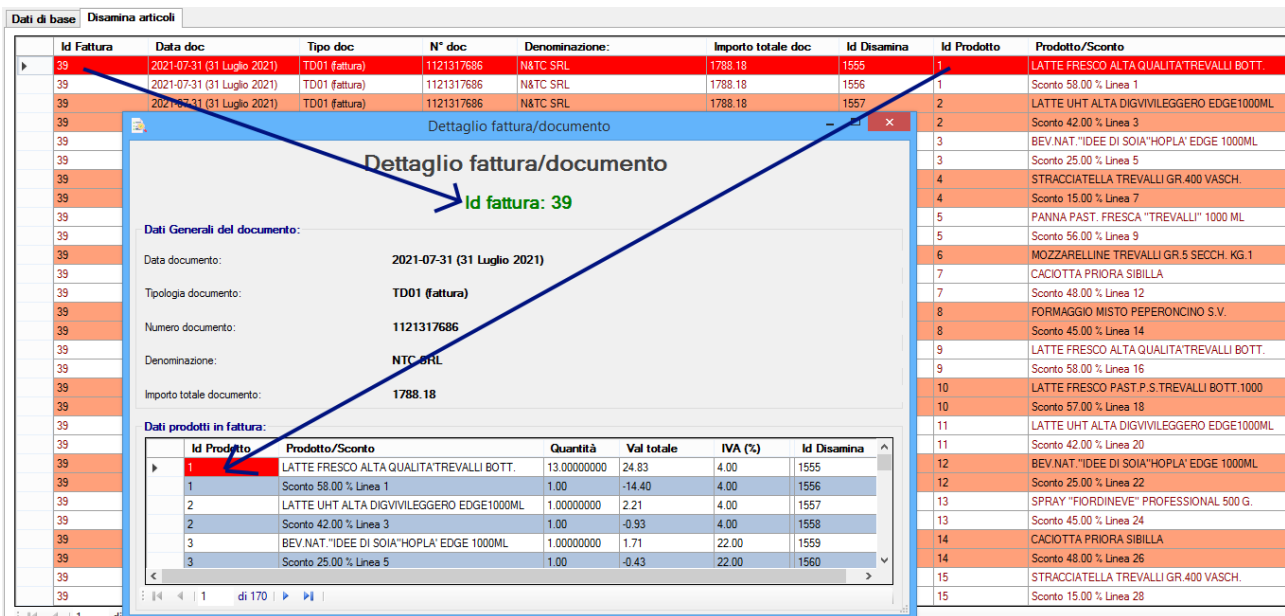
Dati di base | Disamina articoli

| Id Fattura | Data doc | Tipo doc | N° doc | Denominazione: | Importo totale doc | Id Disamina | Id Prodotto | Prodotto/Sconto |
|---|---|---|---|---|---|---|---|---|
| 39 | 2021-07-31 (31 Luglio 2021) | TD01 (fattura) | 1121317686 | N&TC SRL | 1788.18 | 1555 | 1 | LATTE FRESCO ALTA QUALITA'TREVALLI BOTT. |
| 39 | 2021-07-31 (31 Luglio 2021) | TD01 (fattura) | 1121317686 | N&TC SRL | 1788.18 | 1556 | 1 | Sconto 58.00 % Linea 1 |
| 39 | 2021-07-31 (31 Luglio 2021) | TD01 (fattura) | 1121317686 | N&TC SRL | 1788.18 | 1557 | 2 | LATTE UHT ALTA DIGVIVILEGGERO EDGE1000ML |
| 39 | | | | | | | 2 | Sconto 42.00 % Linea 3 |
| 39 | | | | | | | 3 | BEV.NAT."IDEE DI SOIA"HOPLA' EDGE 1000ML |
| 39 | | | | | | | 3 | Sconto 25.00 % Linea 5 |
| 39 | | | | | | | 4 | STRACCIATELLA TREVALLI GR.400 VASCH. |
| 39 | | | | | | | 4 | Sconto 15.00 % Linea 7 |
| 39 | | | | | | | 5 | PANNA PAST. FRESCA "TREVALLI" 1000 ML |
| 39 | | | | | | | 5 | Sconto 56.00 % Linea 9 |
| 39 | | | | | | | 6 | MOZZARELLINE TREVALLI GR.5 SECCH. KG.1 |
| 39 | | | | | | | 7 | CACIOTTA PRIORA SIBILLA |
| 39 | | | | | | | 7 | Sconto 48.00 % Linea 12 |
| 39 | | | | | | | 8 | FORMAGGIO MISTO PEPERONCINO S.V. |
| 39 | | | | | | | 8 | Sconto 45.00 % Linea 14 |
| 39 | | | | | | | 9 | LATTE FRESCO ALTA QUALITA'TREVALLI BOTT. |
| 39 | | | | | | | 9 | Sconto 58.00 % Linea 16 |
| 39 | | | | | | | 10 | LATTE FRESCO PAST.P.S.TREVALLI BOTT.1000 |
| 39 | | | | | | | 10 | Sconto 57.00 % Linea 18 |
| 39 | | | | | | | 11 | LATTE UHT ALTA DIGVIVILEGGERO EDGE1000ML |
| 39 | | | | | | | 11 | Sconto 42.00 % Linea 20 |
| 39 | | | | | | | 12 | BEV.NAT."IDEE DI SOIA"HOPLA' EDGE 1000ML |
| 39 | | | | | | | 12 | Sconto 25.00 % Linea 22 |
| 39 | | | | | | | 13 | SPRAY "FIORDINEVE" PROFESSIONAL 500 G. |
| 39 | | | | | | | 13 | Sconto 45.00 % Linea 24 |
| 39 | | | | | | | 14 | CACIOTTA PRIORA SIBILLA |
| 39 | | | | | | | 14 | Sconto 48.00 % Linea 26 |
| 39 | | | | | | | 15 | STRACCIATELLA TREVALLI GR.400 VASCH. |
| 39 | | | | | | | 15 | Sconto 15.00 % Linea 28 |

Dettaglio fattura/documento

Dettaglio fattura/documento

Id fattura: 39

Dati Generali del documento:

Data documento: 2021-07-31 (31 Luglio 2021)

Tipologia documento: TD01 (fattura)

Numero documento: 1121317686

Denominazione: NTC SRL

Importo totale documento: 1788.18

Dati prodotti in fattura:

| Id Prodotto | Prodotto/Sconto | Quantità | Val totale | IVA (%) | Id Disamina |
|---|---|---|---|---|---|
| 1 | LATTE FRESCO ALTA QUALITA'TREVALLI BOTT. | 13.00000000 | 24.83 | 4.00 | 1555 |
| 1 | Sconto 58.00 % Linea 1 | 1.00 | -14.40 | 4.00 | 1556 |
| 2 | LATTE UHT ALTA DIGVIVILEGGERO EDGE1000ML | 1.00000000 | 2.21 | 4.00 | 1557 |
| 2 | Sconto 42.00 % Linea 3 | 1.00 | -0.93 | 4.00 | 1558 |
| 3 | BEV.NAT."IDEE DI SOIA"HOPLA' EDGE 1000ML | 1.00000000 | 1.71 | 22.00 | 1559 |
| 3 | Sconto 25.00 % Linea 5 | 1.00 | -0.43 | 22.00 | 1560 |

1 di 170